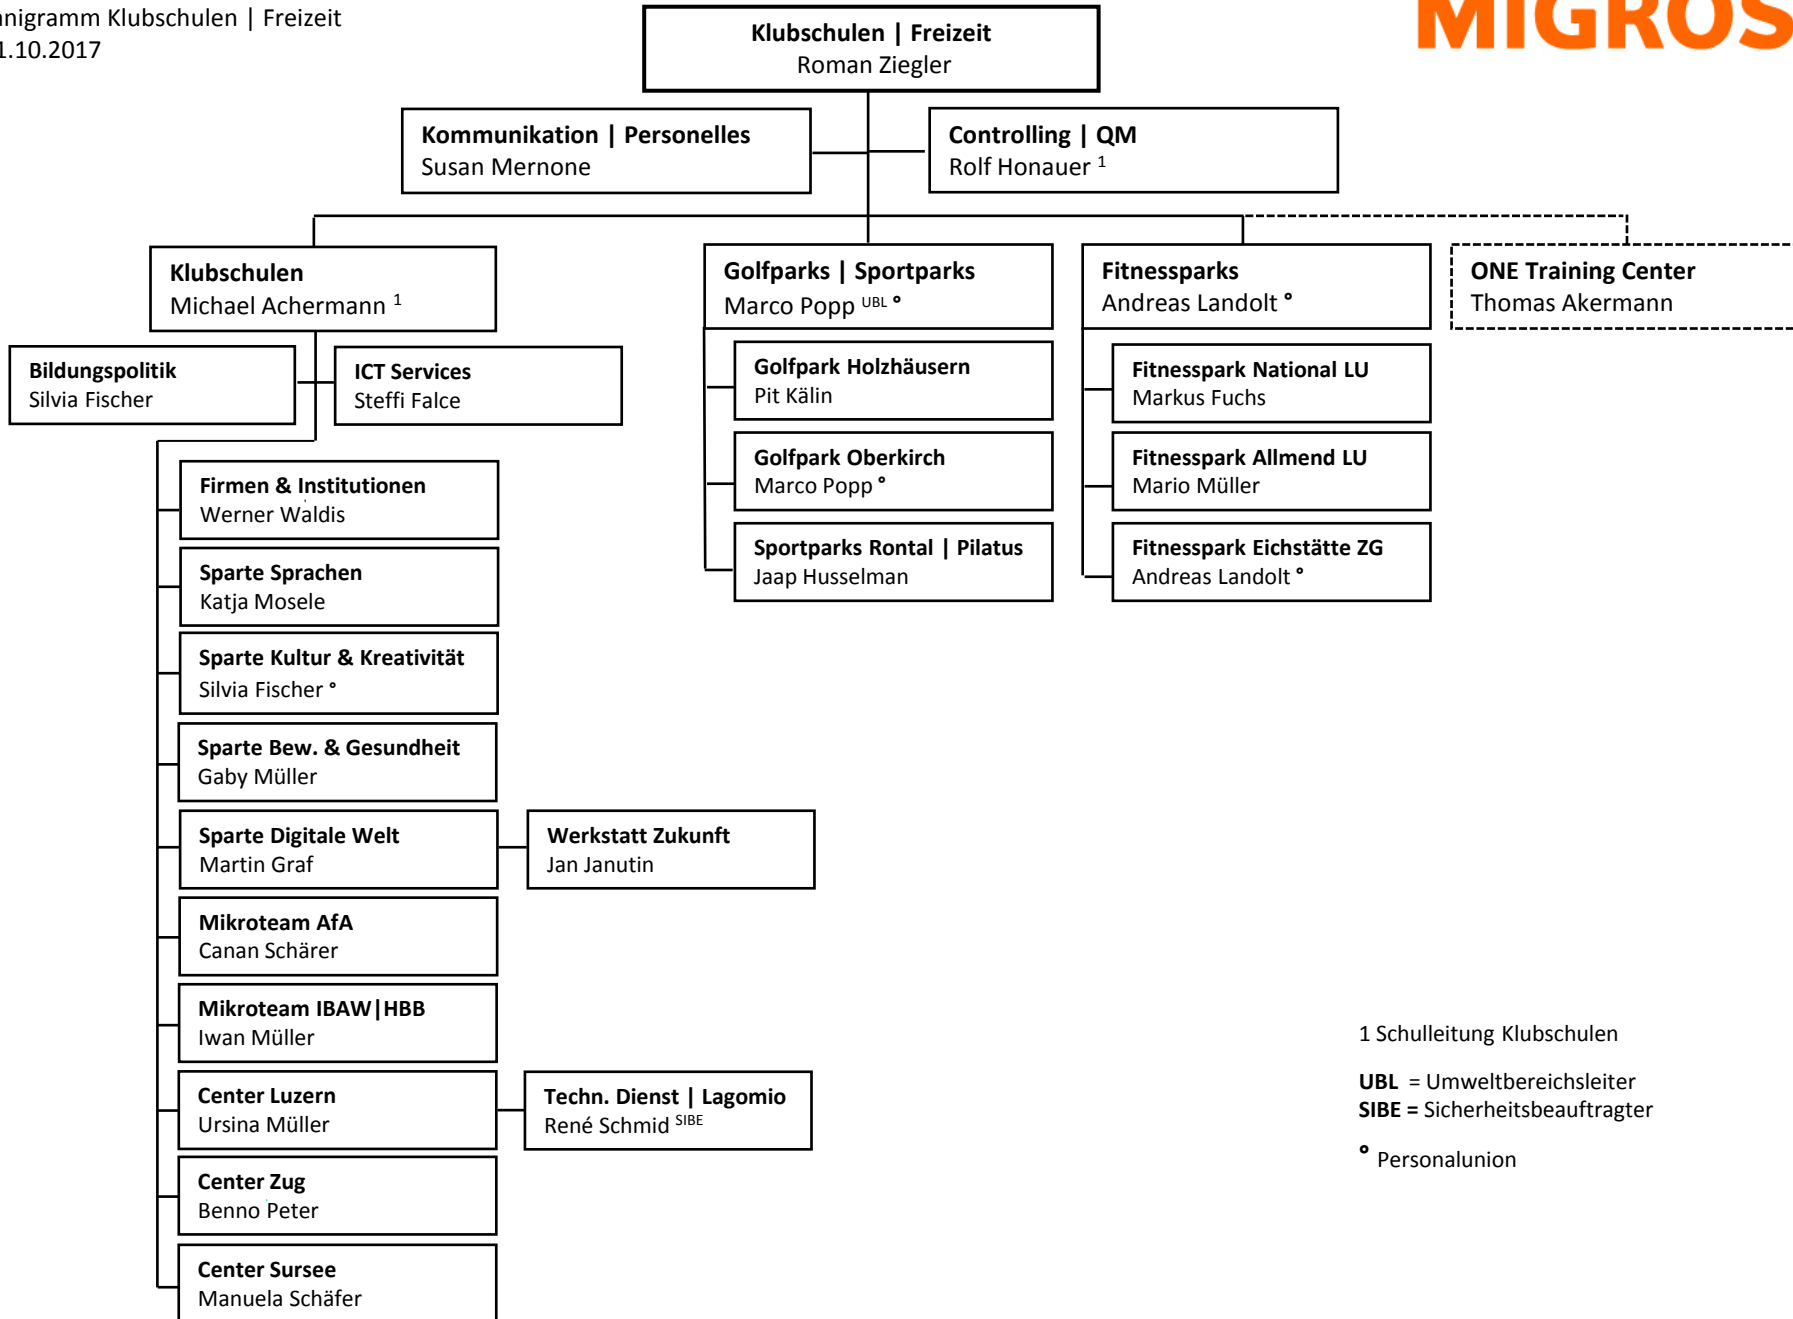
nigramm Klubschulen | Freizeit
1.10.2017

MIGROS

**Klubschulen | Freizeit**
Roman Ziegler

**Kommunikation | Personelles**
Susan Mernone

**Controlling | QM**
Rolf Honauer $^1$

**Klubschulen**
Michael Achermann $^1$

**Golfparks | Sportparks**
Marco Popp $^{UBL}$ °

**Fitnessparks**
Andreas Landolt °

**ONE Training Center**
Thomas Akermann

**Bildungspolitik**
Silvia Fischer

**ICT Services**
Steffi Falce

**Golfpark Holzhäusern**
Pit Kälin

**Golfpark Oberkirch**
Marco Popp °

**Sportparks Rontal | Pilatus**
Jaap Husselman

**Fitnesspark National LU**
Markus Fuchs

**Fitnesspark Allmend LU**
Mario Müller

**Fitnesspark Eichstätte ZG**
Andreas Landolt °

**Firmen & Institutionen**
Werner Waldis

**Sparte Sprachen**
Katja Mosele

**Sparte Kultur & Kreativität**
Silvia Fischer °

**Sparte Bew. & Gesundheit**
Gaby Müller

**Sparte Digitale Welt**
Martin Graf

**Werkstatt Zukunft**
Jan Janutin

**Mikroteam AfA**
Canan Schärer

**Mikroteam IBAW|HBB**
Iwan Müller

**Center Luzern**
Ursina Müller

**Techn. Dienst | Lagomio**
René Schmid $^{SIBE}$

**Center Zug**
Benno Peter

**Center Sursee**
Manuela Schäfer

1 Schulleitung Klubschulen

**UBL** = Umweltbereichsleiter
**SIBE =** Sicherheitsbeauftragter

° Personalunion